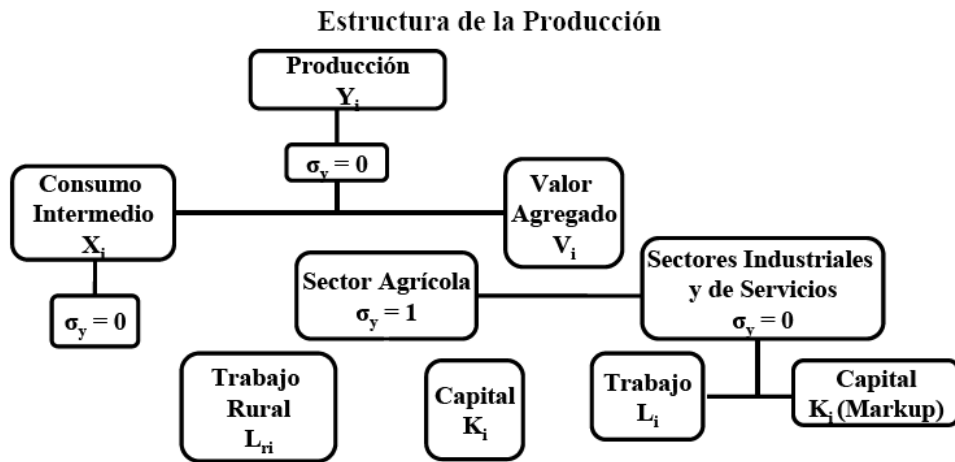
Estructura de la Producción

Producción
$Y_i$

$\sigma_y = 0$

Consumo Intermedio
$X_i$

Valor Agregado
$V_i$

$\sigma_y = 0$

Sector Agrícola
$\sigma_y = 1$

Sectores Industriales y de Servicios
$\sigma_y = 0$

Trabajo Rural
$L_{ri}$

Capital
$K_i$

Trabajo
$L_i$

Capital
$K_i$ (Markup)